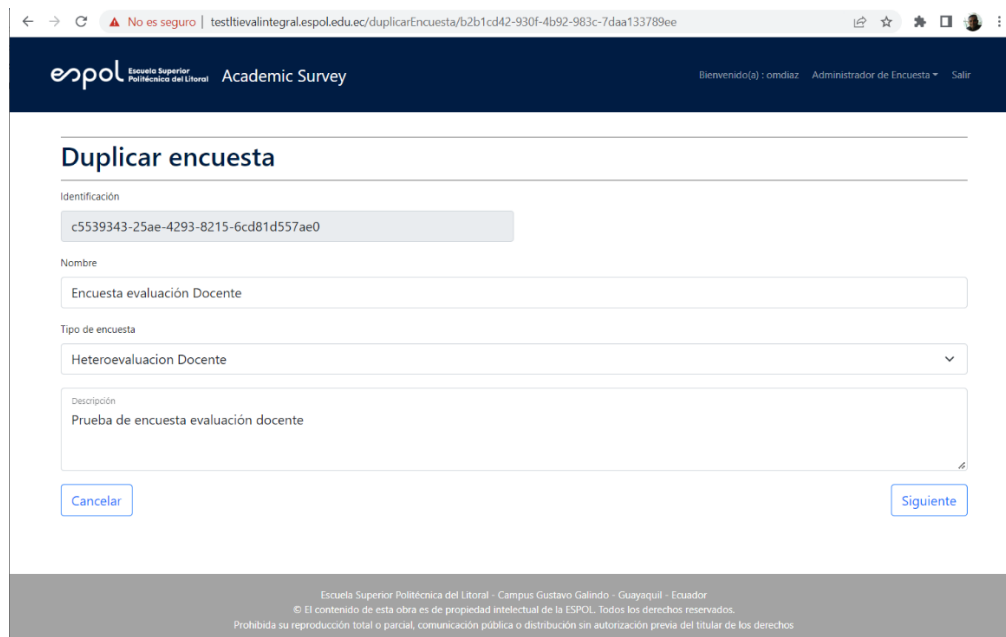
No es seguro | testltievalintegral.espol.edu.ec/duplicarEncuesta/b2b1cd42-930f-4b92-983c-7daa133789ee

espol Escuela Superior Politécnica del Litoral Academic Survey

Bienvenido(a) : omdiaz Administrador de Encuesta ▾ Salir

Duplicar encuesta

Identificación

c5539343-25ae-4293-8215-6cd81d557ae0

Nombre

Encuesta evaluación Docente

Tipo de encuesta

Heteroevaluacion Docente

Descripción

Prueba de encuesta evaluación docente

Cancelar

Siguiente

Escuela Superior Politécnica del Litoral - Campus Gustavo Galindo - Guayaquil - Ecuador
© El contenido de esta obra es de propiedad intelectual de la ESPOL. Todos los derechos reservados.
Prohibida su reproducción total o parcial, comunicación pública o distribución sin autorización previa del titular de los derechos